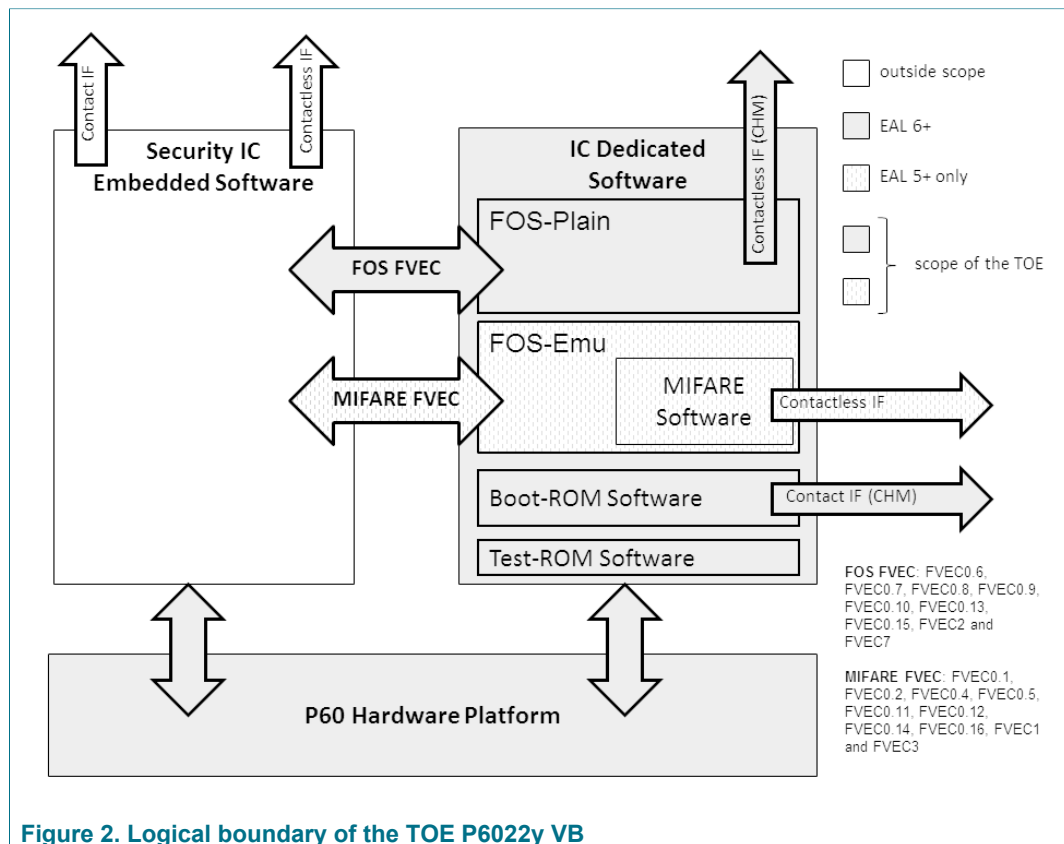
Contact IF

Contactless IF

Security IC Embedded Software

IC Dedicated Software

Contactless IF (CHM)

outside scope

EAL 6+

EAL 5+ only

scope of the TOE

FOS-Plain

FOS FVEC

FOS-Emu

MIFARE FVEC

MIFARE Software

Contactless IF

Boot-ROM Software

Contact IF (CHM)

Test-ROM Software

FOS FVEC: FVEC0.6, FVEC0.7, FVEC0.8, FVEC0.9, FVEC0.10, FVEC0.13, FVEC0.15, FVEC2 and FVEC7

MIFARE FVEC: FVEC0.1, FVEC0.2, FVEC0.4, FVEC0.5, FVEC0.11, FVEC0.12, FVEC0.14, FVEC0.16, FVEC1 and FVEC3

P60 Hardware Platform

Figure 2. Logical boundary of the TOE P6022y VB